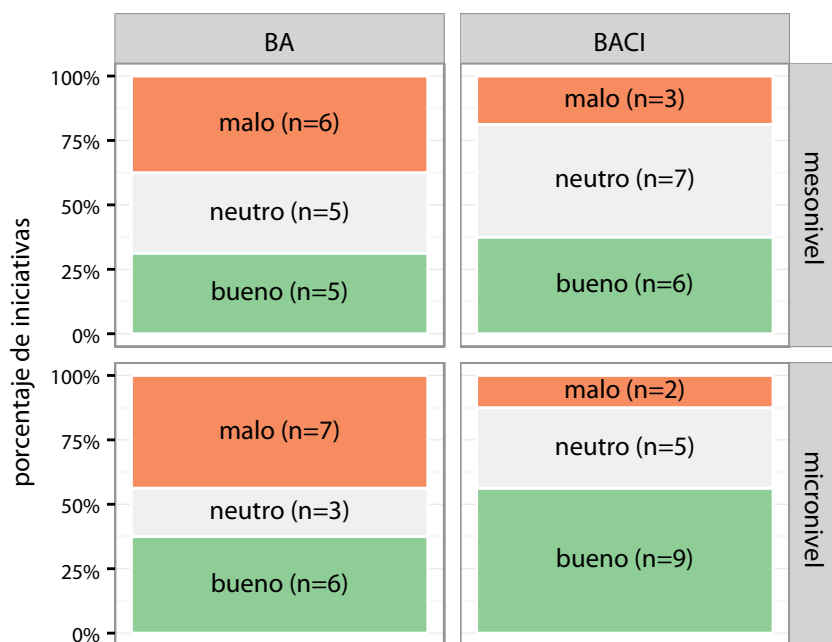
BA

BACI

100%
75%
50%
25%
0%

malo (n=6)
neutro (n=5)
bueno (n=5)

malo (n=3)
neutro (n=7)
bueno (n=6)

mesonivel

porcentaje de iniciativas

100%
75%
50%
25%
0%

malo (n=7)
neutro (n=3)
bueno (n=6)

malo (n=2)
neutro (n=5)
bueno (n=9)

micronivel